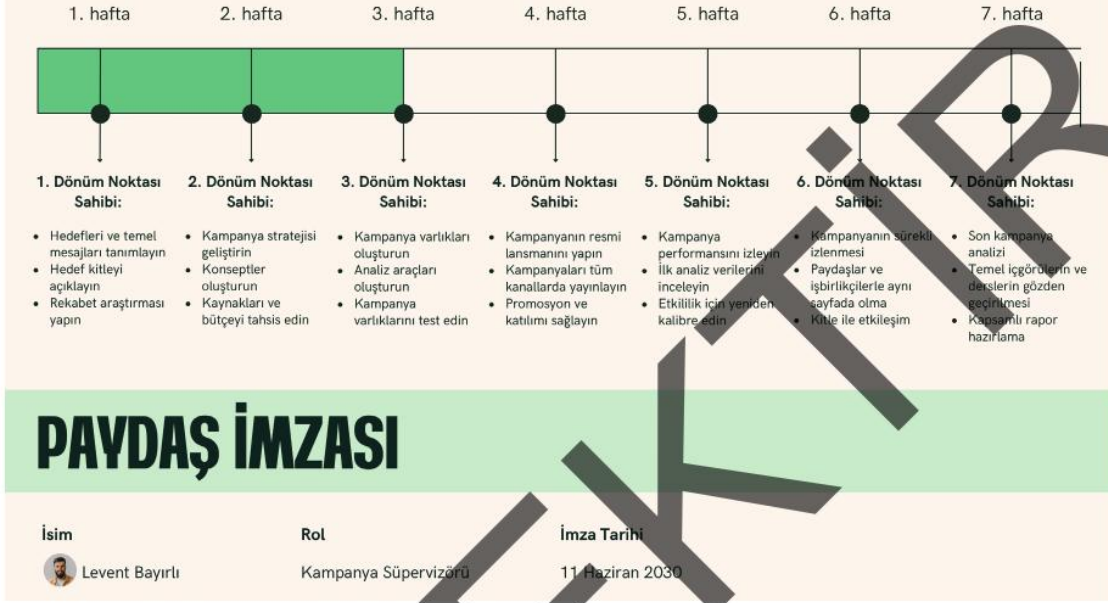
1. hafta 2. hafta 3. hafta 4. hafta 5. hafta 6. hafta 7. hafta

1. Dönüm Noktası Sahibi:

- Hedefleri ve temel mesajları tanımlayın
- Hedef kitleyi açıklayın
- Rekabet araştırması yapın

2. Dönüm Noktası Sahibi:

- Kampanya stratejisi geliştirin
- Konseptler oluşturun
- Kaynakları ve bütçeyi tahsis edin

3. Dönüm Noktası Sahibi:

- Kampanya varlıkları oluşturun
- Analiz araçları oluşturun
- Kampanya varlıklarını test edin

4. Dönüm Noktası Sahibi:

- Kampanyanın resmi lansmanını yapın
- Kampanyaları tüm kanallarda yayınlayın
- Promosyon ve katılımı sağlayın

5. Dönüm Noktası Sahibi:

- Kampanya performansını izleyin
- İlk analiz verilerini inceleyin
- Etkililik için yeniden kalibre edin

6. Dönüm Noktası Sahibi:

- Kampanyanın sürekli izlenmesi
- Paydaşlar ve işbirlikçilerle aynı sayfada olma
- Kitle ile etkileşim

7. Dönüm Noktası Sahibi:

- Son kampanya analizi
- Temel içgörülerin ve derslerin gözden geçirilmesi
- Kapsamlı rapor hazırlama

PAYDAŞ İMZASI

| İsim | Rol | İmza Tarihi |
|---|---|---|
| Levent Bayırlı | Kampanya Süpervizörü | 11 Haziran 2030 |

TASLAKTIR